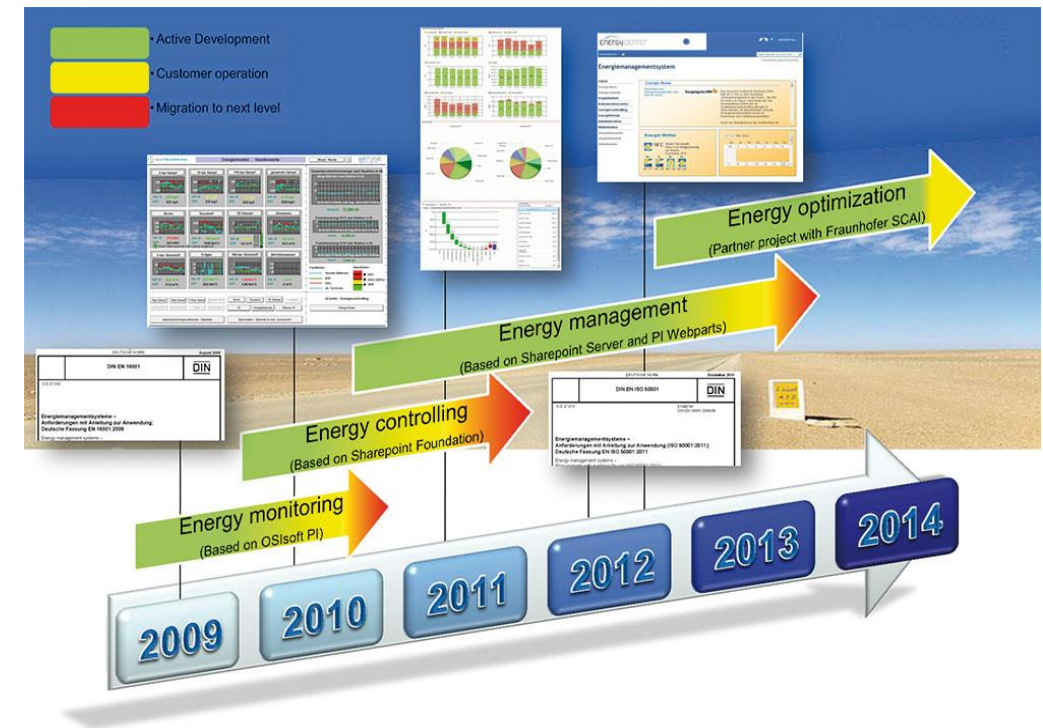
Active Development
Customer operation
Migration to next level

DEUTSCHE NORM August 2009
DIN EN 16001
DIN
Energiemanagementsysteme –
Anforderungen mit Anleitung zur Anwendung;
Deutsche Fassung EN 16001:2009
Energy management systems –

DEUTSCHE NORM Dezember 2011
DIN EN ISO 50001
DIN
Energiemanagementsysteme –
Anforderungen mit Anleitung zur Anwendung (ISO 50001:2011);
Deutsche Fassung EN ISO 50001:2011

ENERGY CENTER
Energiemanagementsystem
Energie News
Energie Wetter

Energy optimization
(Partner project with Fraunhofer SCAI)

Energy management
(Based on Sharepoint Server and PI Webparts)

Energy controlling
(Based on Sharepoint Foundation)

Energy monitoring
(Based on OSIsoft PI)

2009
2010
2011
2012
2013
2014